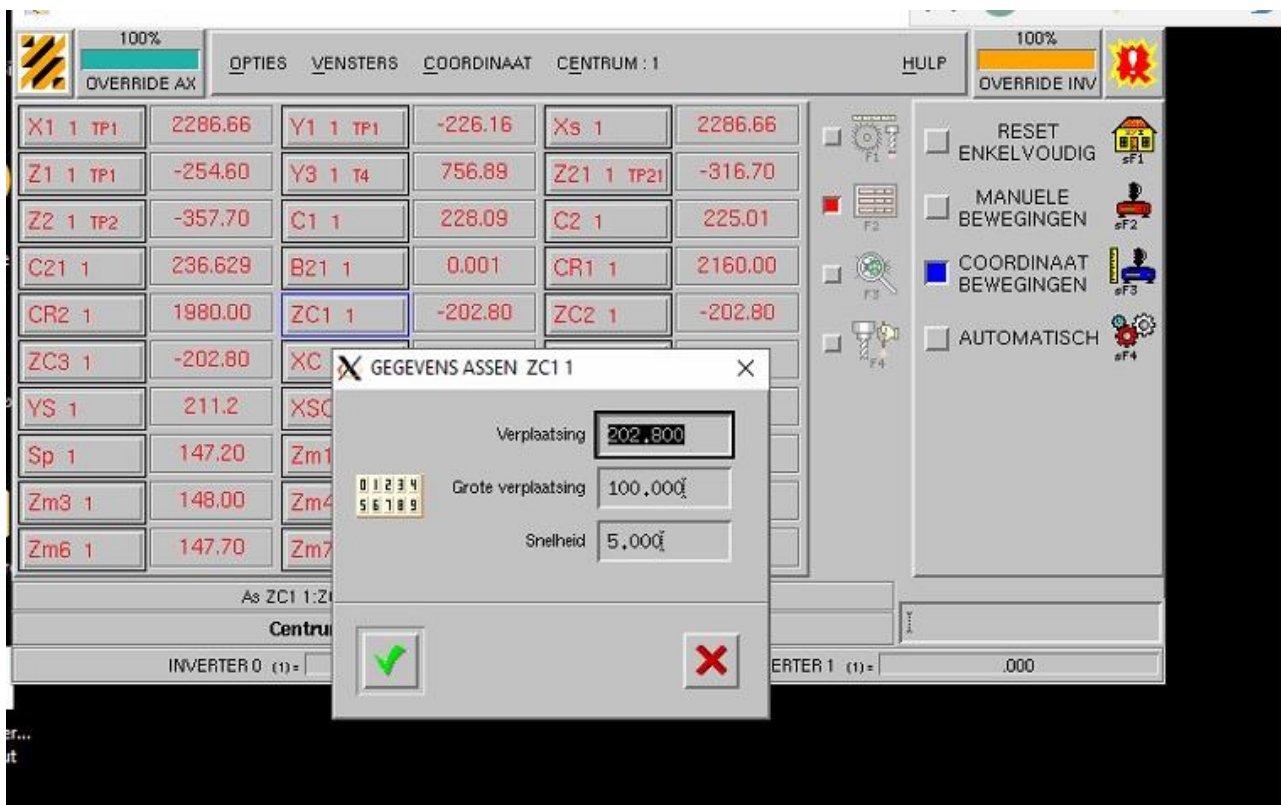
100%
OVERRIDE AX
OPTIES VENSTERS COORDINAAT CENTRUM : 1
HULP
100%
OVERRIDE INV

| X1 1 TP1 | 2286.66 | Y1 1 TP1 | -226.16 | Xs 1 | 2286.66 |
|---|---|---|---|---|---|
| Z1 1 TP1 | -254.60 | Y3 1 T4 | 756.89 | Z21 1 TP21 | -316.70 |
| Z2 1 TP2 | -357.70 | C1 1 | 228.09 | C2 1 | 225.01 |
| C21 1 | 236.629 | B21 1 | 0.001 | CR1 1 | 2160.00 |
| CR2 1 | 1980.00 | ZC1 1 | -202.80 | ZC2 1 | -202.80 |
| ZC3 1 | -202.80 | XC | | | |
| YS 1 | 211.2 | XSC | | | |
| Sp 1 | 147.20 | Zm1 | | | |
| Zm3 1 | 148.00 | Zm4 | | | |
| Zm6 1 | 147.70 | Zm7 | | | |

F1
F2
F3
F4

RESET ENKELVOUDIG sF1
MANUELE BEWEGINGEN sF2
COORDINAAT BEWEGINGEN sF3
AUTOMATISCH sF4

As ZC1 1:Z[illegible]
Centru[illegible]
INVERTER 0 (1)=
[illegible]ERTER 1 (1)=
.000

GEGEVENS ASSEN ZC1 1
×
Verplaatsing 202.800
0 1 2 3 4
5 6 7 8 9
Grote verplaatsing 100.000
Snelheid 5.000

er...
ut